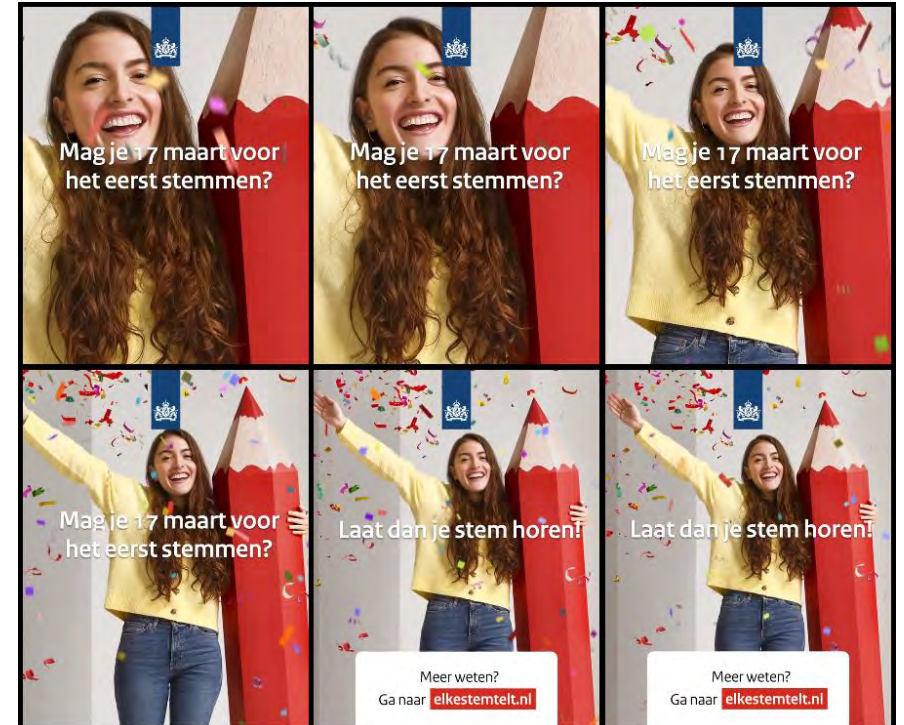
Mag je 17 maart voor het eerst stemmen?

Mag je 17 maart voor het eerst stemmen?

Mag je 17 maart voor het eerst stemmen?

Mag je 17 maart voor het eerst stemmen?

Laat dan je stem horen!

Meer weten?
Ga naar elkestemtelt.nl

Laat dan je stem horen!

Meer weten?
Ga naar elkestemtelt.nl